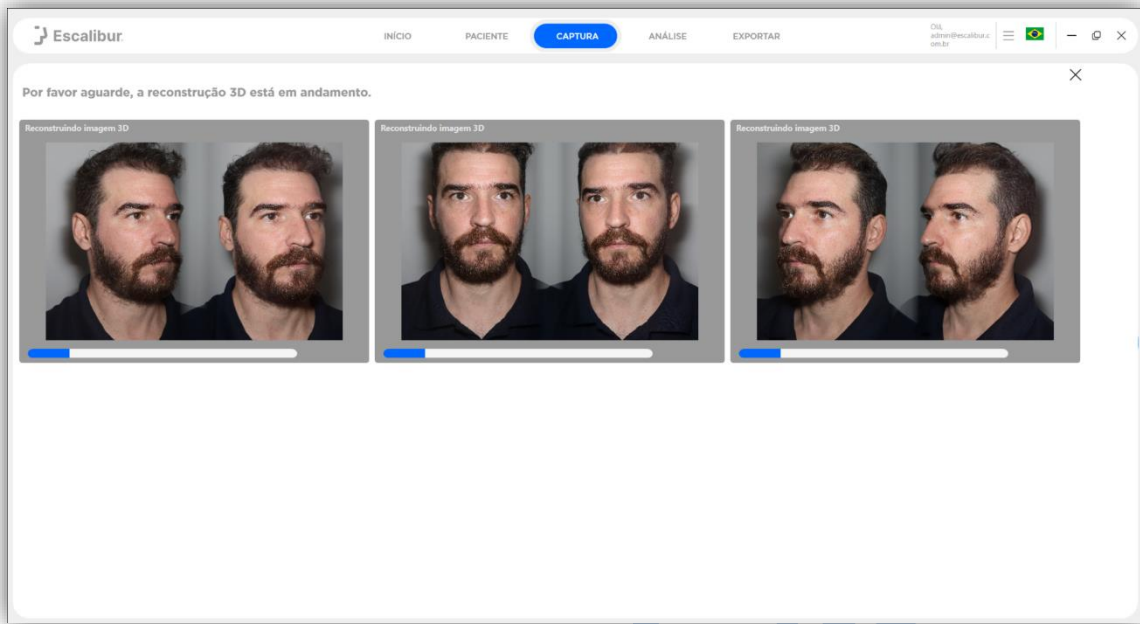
Escalibur

INÍCIO PACIENTE CAPTURA ANÁLISE EXPORTAR

Olá,
admin@escalibur.com.br

Por favor aguarde, a reconstrução 3D está em andamento.

Reconstruindo imagem 3D

Reconstruindo imagem 3D

Reconstruindo imagem 3D